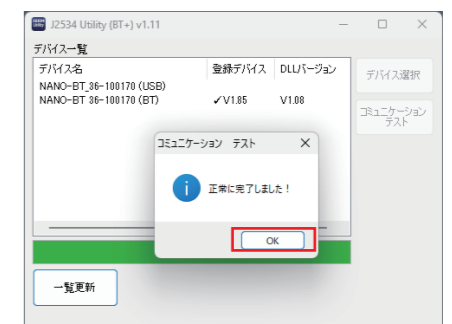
J2534 Utility (BT+) v1.11

デバイス一覧

| デバイス名 | 登録デバイス | DLLバージョン |
|---|---|---|
| NANO-BT_36-100170 (USB) | | |
| NANO-BT_36-100170 (BT) | ✓V1.85 | V1.08 |

デバイス選択

コミュニケーション テスト

コミュニケーション テスト

正常に完了しました！

OK

一覧更新